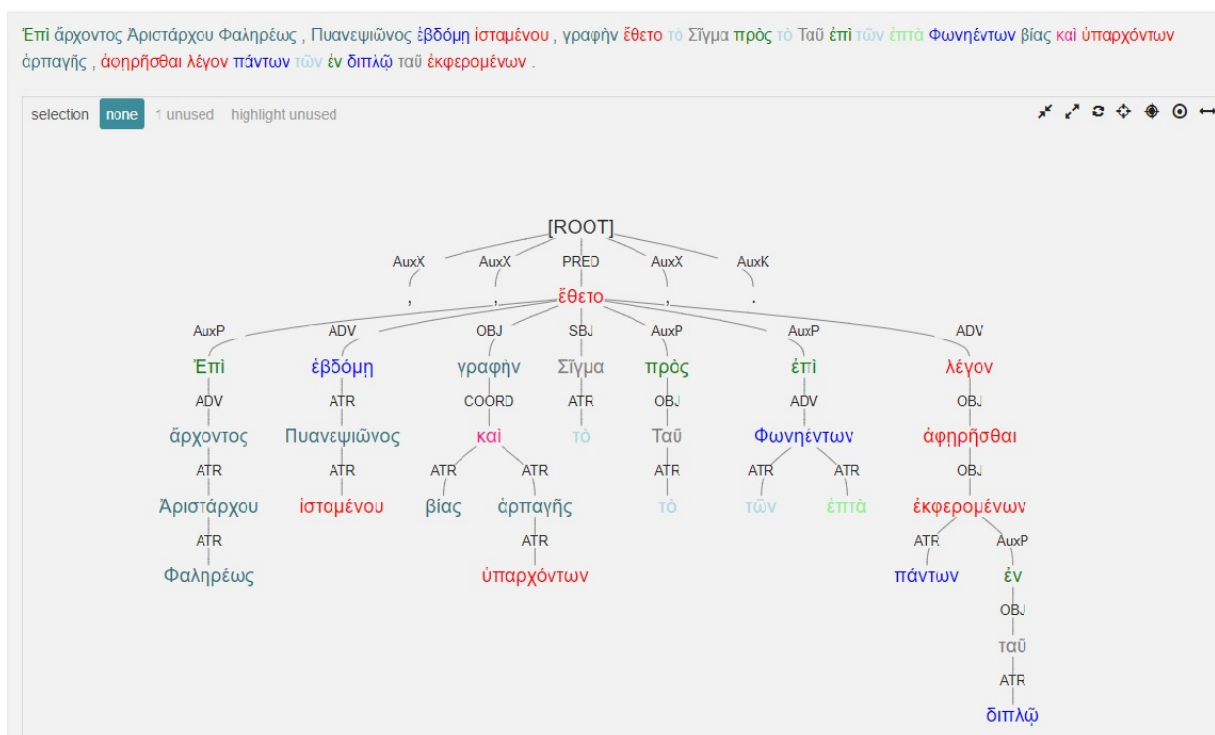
Ἐπὶ ἄρχοντος Ἀριστάρχου Φαληρέως , Πυανεψιῶνος ἑβδόμη ἱσταμένου , γραφὴν ἔθετο τὸ Σῖγμα πρὸς τὸ Ταῦ ἐπὶ τῶν ἑπτὰ Φωνηέντων βίας καὶ ὑπαρχόντων ἁρπαγῆς , ἀφῃρῆσθαι λέγον πάντων τῶν ἐν διπλῷ ταῦ ἐκφερομένων .

selection none 1 unused highlight unused

[ROOT]
AuxX ,
AuxX ,
PRED ἔθετο
AuxX ,
AuxK .

AuxP Ἐπὶ
ADV ἄρχοντος
ATR Ἀριστάρχου
ATR Φαληρέως

ADV ἑβδόμη
ATR Πυανεψιῶνος
ATR ἱσταμένου

OBJ γραφὴν
COORD καὶ
ATR βίας
ATR ἁρπαγῆς
ATR ὑπαρχόντων

SBJ Σῖγμα
ATR τὸ

AuxP πρὸς
OBJ Ταῦ
ATR τὸ

AuxP ἐπὶ
ADV Φωνηέντων
ATR τῶν
ATR ἑπτὰ

ADV λέγον
OBJ ἀφῃρῆσθαι
OBJ ἐκφερομένων
ATR πάντων
AuxP ἐν
OBJ ταῦ
ATR διπλῷ